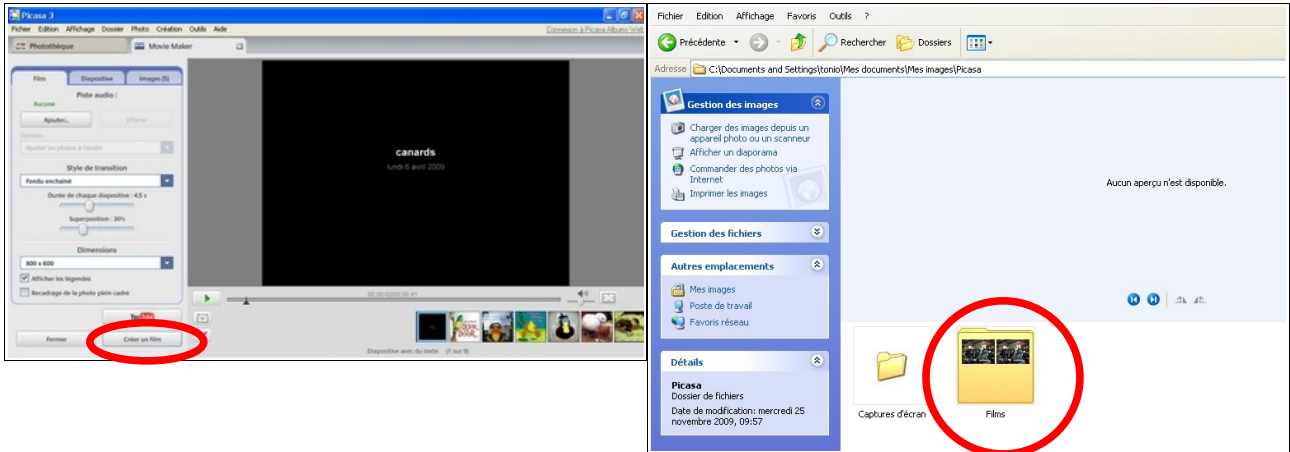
Picasa 3

Fichier Edition Affichage Dossier Photo Création Outils Aide

Connexion à Picasa Albums Web

Photothèque

Movie Maker

Film Diapositive Images (5)

Piste audio :

Aucune

Ajouter... Effacer

Options

Ajuster les photos à l'audio

Style de transition

Fondu enchaîné

Durée de chaque diapositive : 4,5 s

Superposition : 30%

Dimensions

800 x 600

Afficher les légendes

Recadrage de la photo plein cadre

YouTube

Fermer Créer un film

canards

lundi 6 avril 2009

00:00:02/00:00:41

Diapositive avec du texte (1 sur 9)

Fichier Edition Affichage Favoris Outils ?

Précédente Rechercher Dossiers

Adresse C:\Documents and Settings\tonio\Mes documents\Mes images\Picasa

Gestion des images

Charger des images depuis un appareil photo ou un scanneur

Afficher un diaporama

Commander des photos via Internet

Imprimer les images

Gestion des fichiers

Autres emplacements

Mes images

Poste de travail

Favoris réseau

Détails

Picasa

Dossier de fichiers

Date de modification: mercredi 25 novembre 2009, 09:57

Aucun aperçu n'est disponible.

Captures d'écran

Films